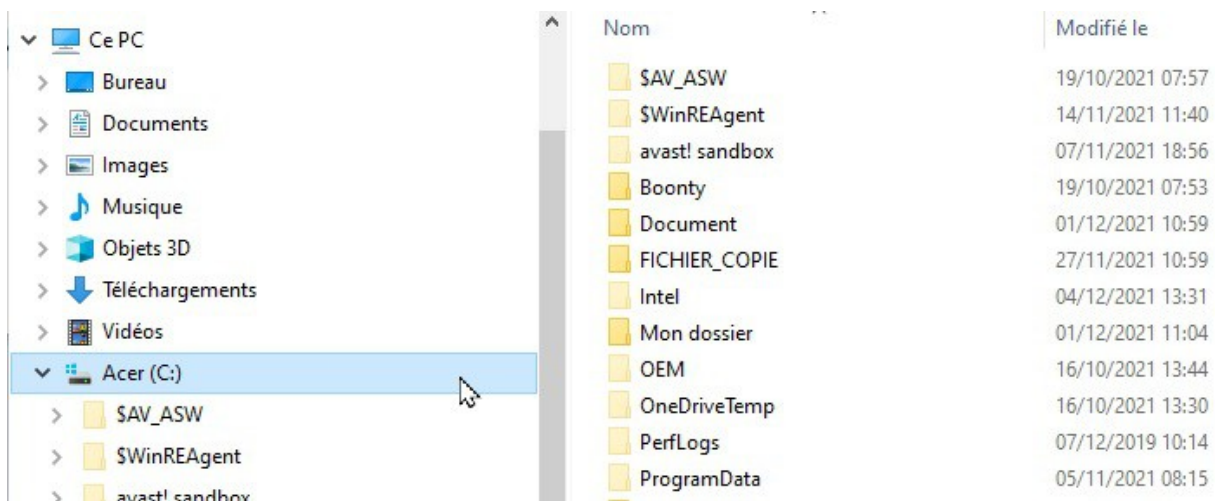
Ce PC
Bureau
Documents
Images
Musique
Objets 3D
Téléchargements
Vidéos
Acer (C:)
$AV_ASW
$WinREAgent
avast! sandbox

| Nom | Modifié le |
|---|---|
| $AV_ASW | 19/10/2021 07:57 |
| $WinREAgent | 14/11/2021 11:40 |
| avast! sandbox | 07/11/2021 18:56 |
| Boonty | 19/10/2021 07:53 |
| Document | 01/12/2021 10:59 |
| FICHIER_COPIE | 27/11/2021 10:59 |
| Intel | 04/12/2021 13:31 |
| Mon dossier | 01/12/2021 11:04 |
| OEM | 16/10/2021 13:44 |
| OneDriveTemp | 16/10/2021 13:30 |
| PerfLogs | 07/12/2019 10:14 |
| ProgramData | 05/11/2021 08:15 |